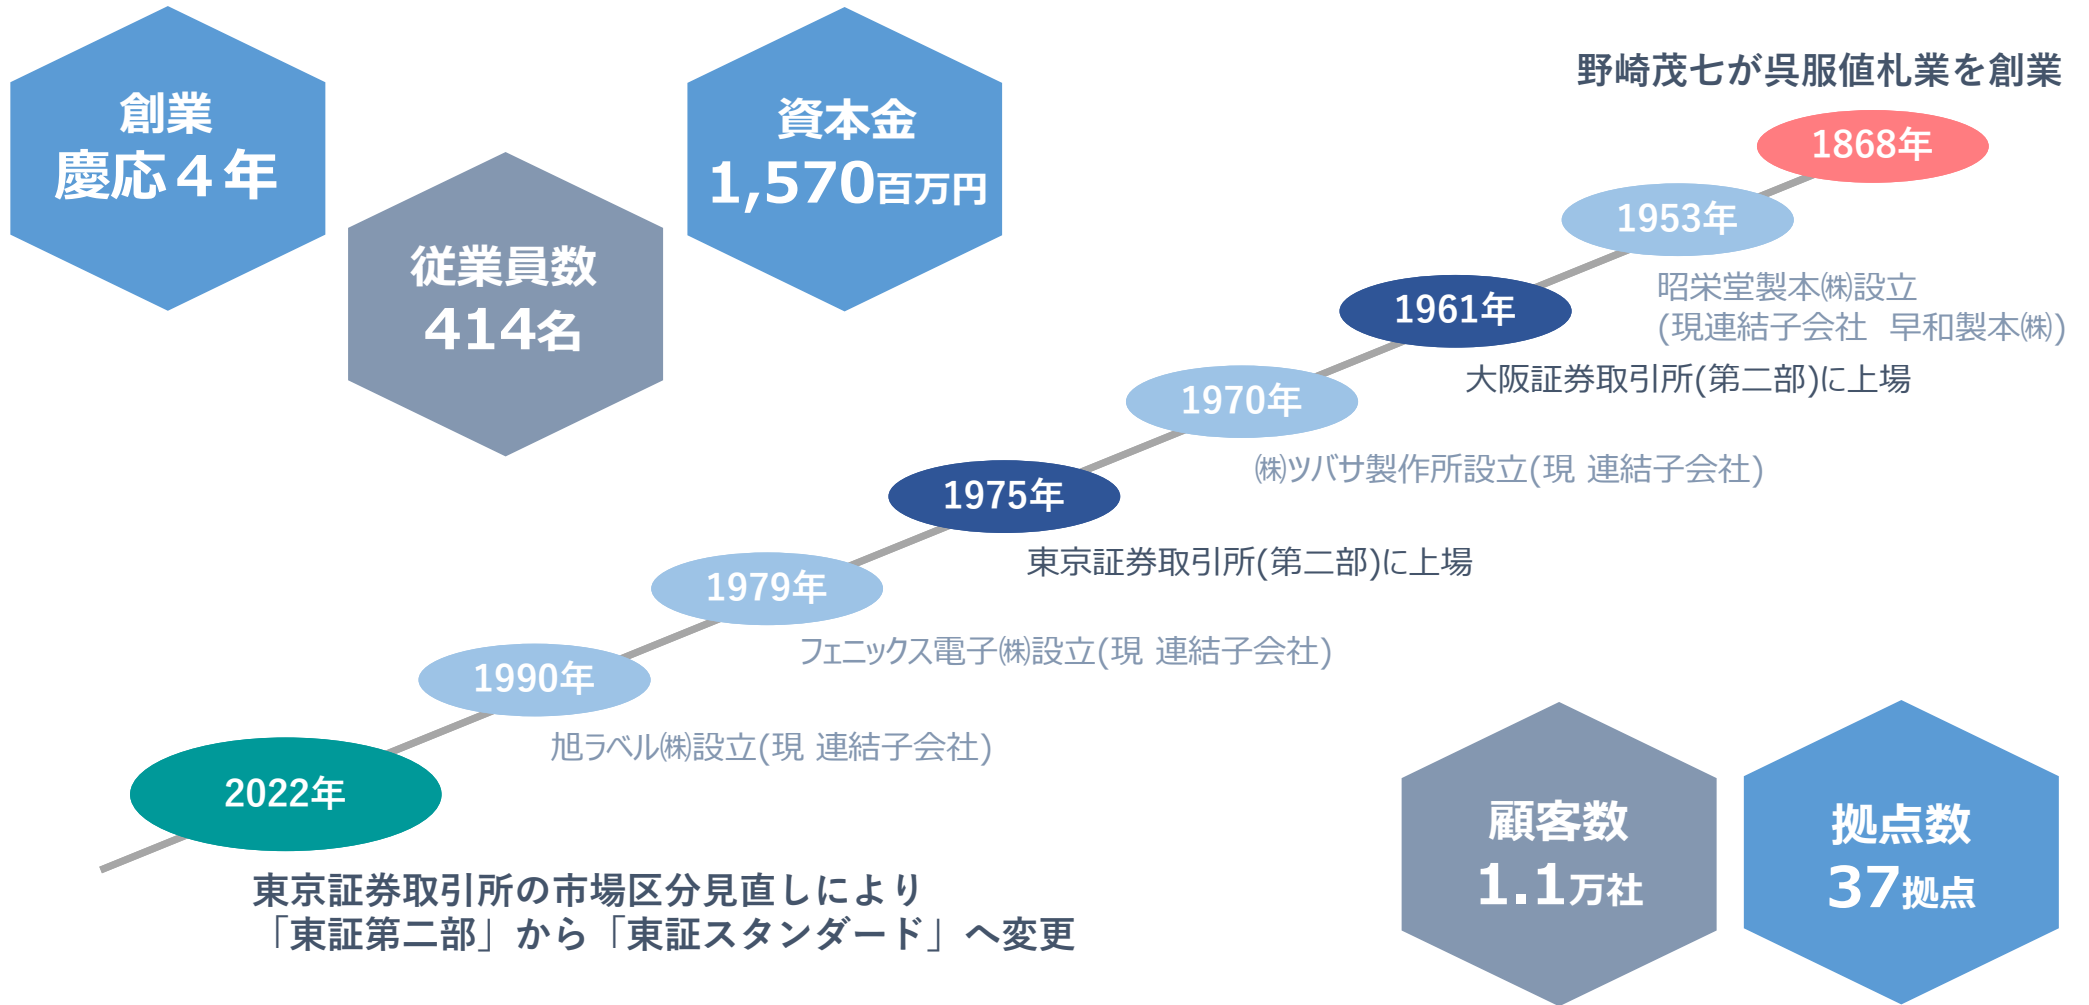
創業
慶応４年

従業員数
414名

資本金
1,570百万円

野崎茂七が呉服値札業を創業
1868年

1953年
昭栄堂製本㈱設立
(現連結子会社　早和製本㈱)

1961年
大阪証券取引所(第二部)に上場

1970年
㈱ツバサ製作所設立(現 連結子会社)

1975年
東京証券取引所(第二部)に上場

1979年
フェニックス電子㈱設立(現 連結子会社)

1990年
旭ラベル㈱設立(現 連結子会社)

2022年
東京証券取引所の市場区分見直しにより
「東証第二部」から「東証スタンダード」へ変更

顧客数
1.1万社

拠点数
37拠点